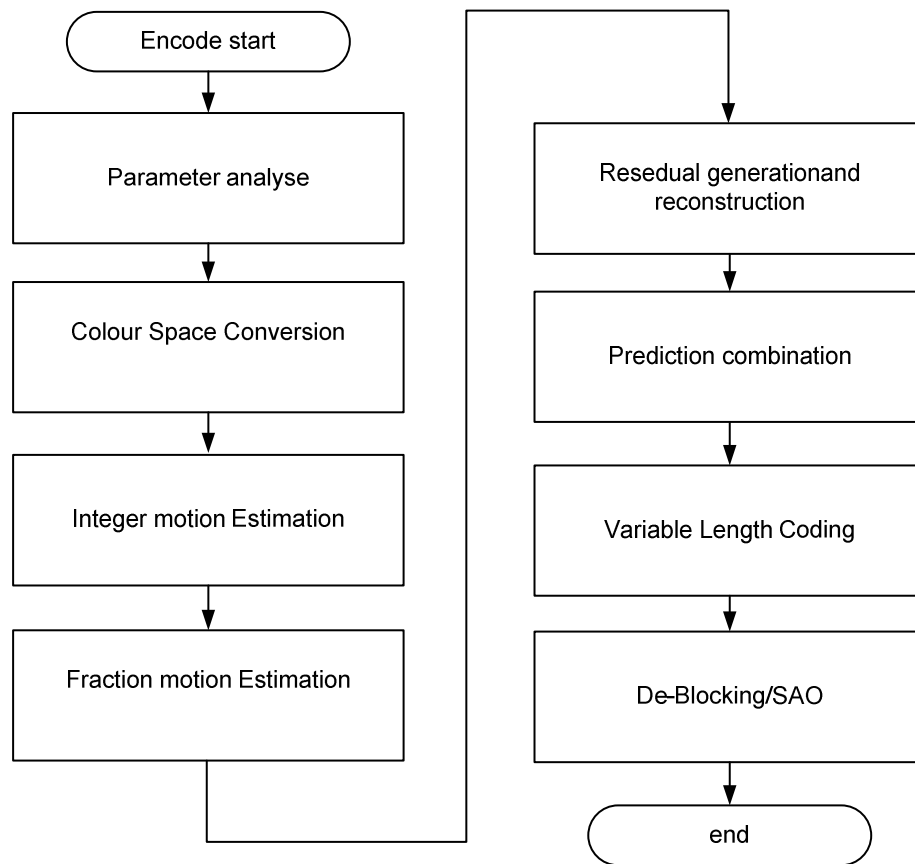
Encode start

Parameter analyse

Colour Space Conversion

Integer motion Estimation

Fraction motion Estimation

Resedual generationand reconstruction

Prediction combination

Variable Length Coding

De-Blocking/SAO

end